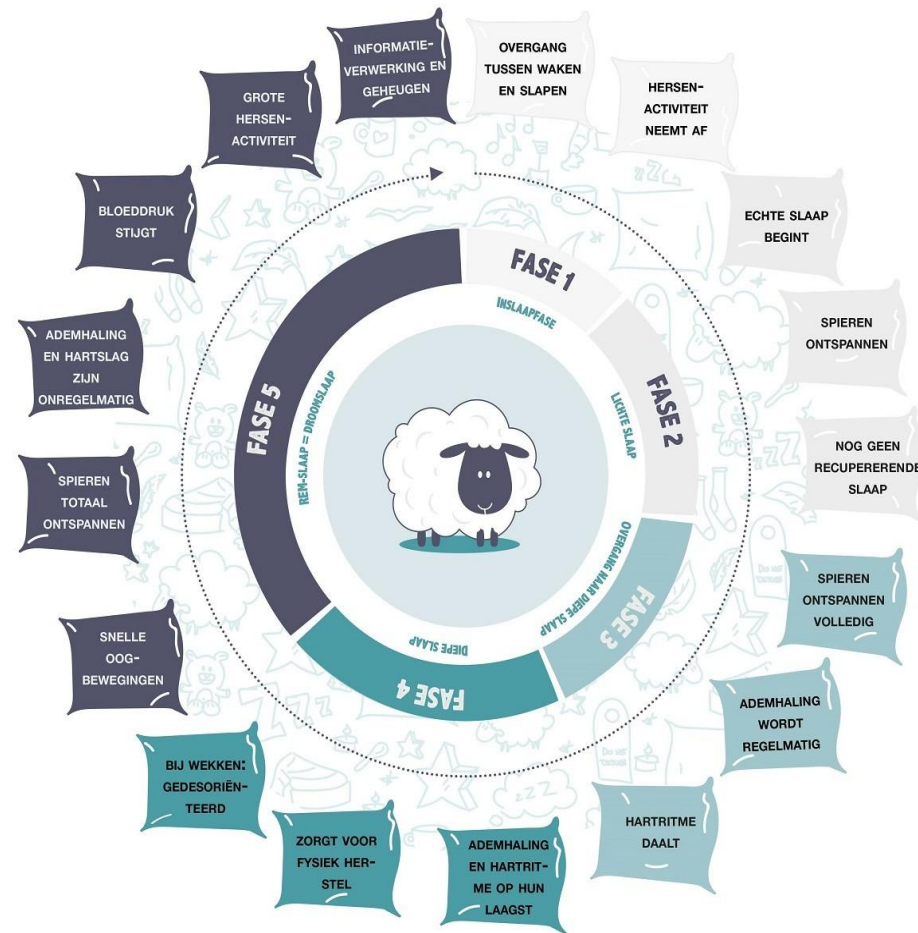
OVERGANG TUSSEN WAKEN EN SLAPEN

HERSEN-ACTIVITEIT NEEMT AF

ECHTE SLAAP BEGINT

SPIEREN ONTSPANNEN

NOG GEEN RECUPERERENDE SLAAP

SPIEREN ONTSPANNEN VOLLEDIG

ADEMHALING WORDT REGELMATIG

HARTRITME DAALT

ADEMHALING EN HARTRITME OP HUN LAAGST

ZORGT VOOR FYSIEK HERSTEL

BIJ WEKKEN: GEDESORIËNTEERD

SNELLE OOG-BEWEGINGEN

SPIEREN TOTAAL ONTSPANNEN

ADEMHALING EN HARTSLAG ZIJN ONREGELMATIG

BLOEDDRUK STIJGT

GROTE HERSEN-ACTIVITEIT

INFORMATIE-VERWERKING EN GEHEUGEN

FASE 1
INSLAAPFASE

FASE 2
LICHTE SLAAP

FASE 3
OVERGANG NAAR DIEPE SLAAP

FASE 4
DIEPE SLAAP

FASE 5
REM-SLAAP = DROOMSLAAP